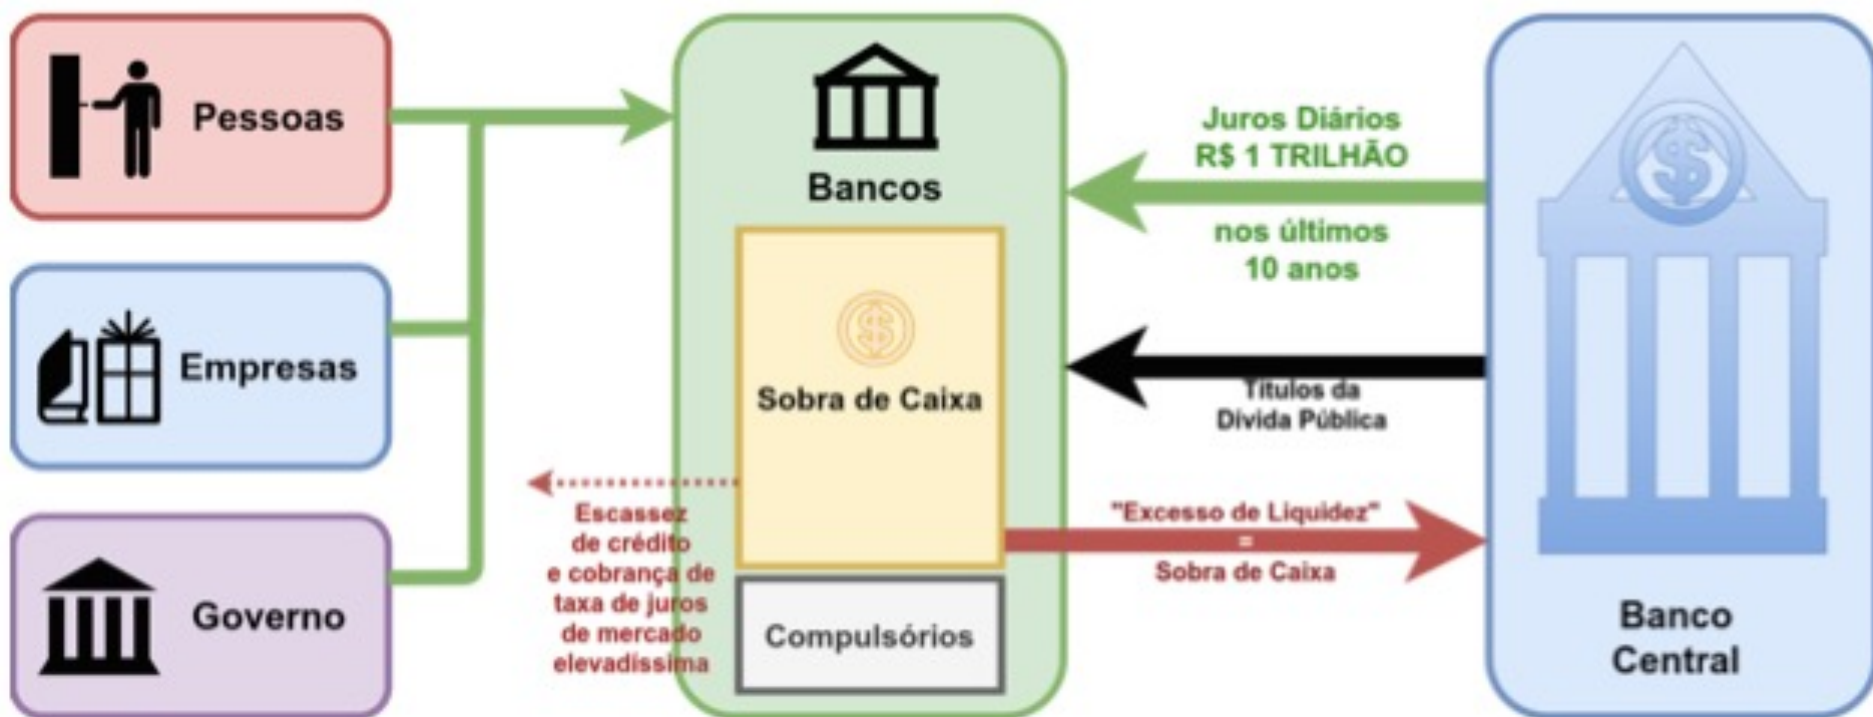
Pessoas

Empresas

Governo

Bancos

Sobra de Caixa

Compulsórios

Escassez de crédito e cobrança de taxa de juros de mercado elevadissima

Juros Diários R$ 1 TRILHÃO

nos últimos 10 anos

Títulos da Dívida Pública

"Excesso de Liquidez" = Sobra de Caixa

Banco Central